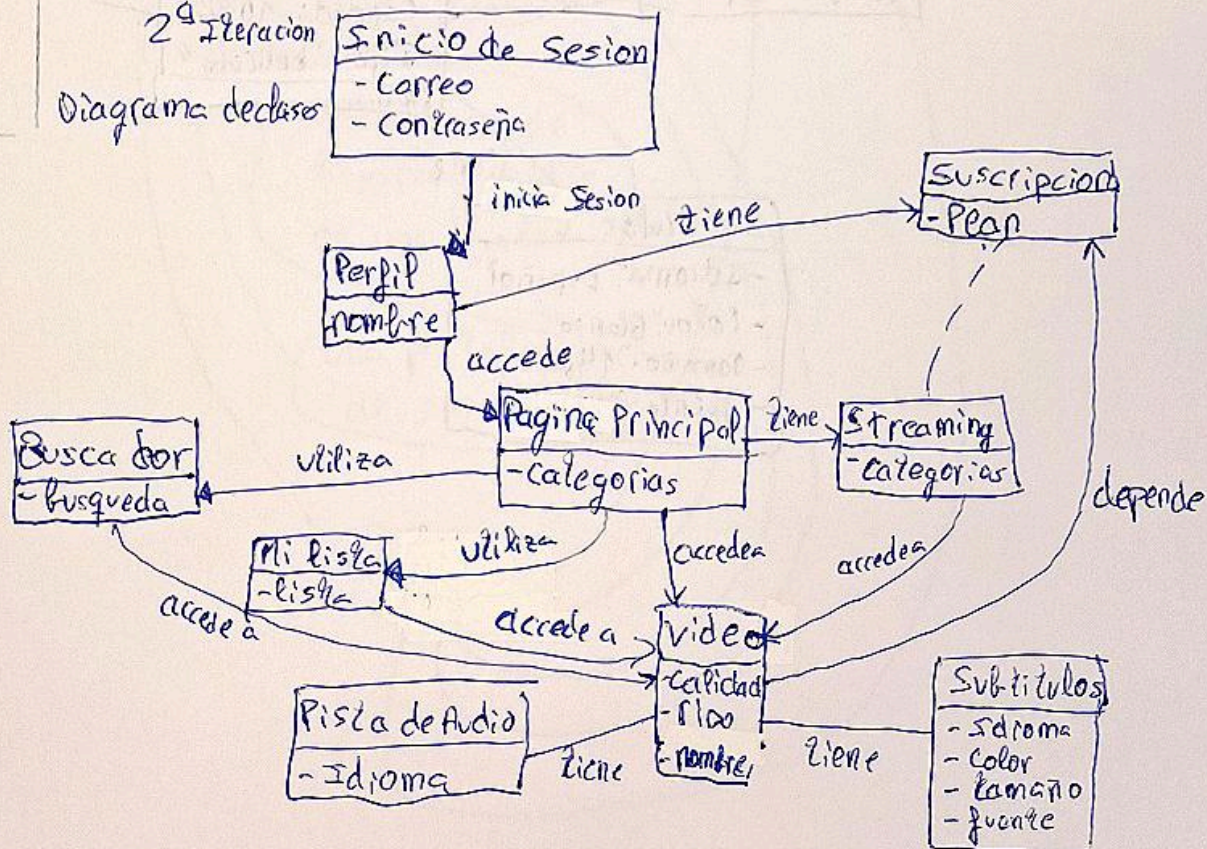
2ª Iteracion
Diagrama declases

Inicio de Sesion
- Correo
- Contraseña

inicia Sesion

Suscripcion
- Plan

tiene

Perfil
nombre

accede

Pagina Principal
- Categorias

tiene

Streaming
- Categorias

Buscador
- Busqueda

utiliza

depende

Mi lista
- lista

utiliza

accede a

accede a

accede a

accede a

Video
- Calidad
- Plao
- nombre

Subtitulos
- Idioma
- Color
- tamaño
- fuente

Pista de Audio
- Idioma

tiene

tiene